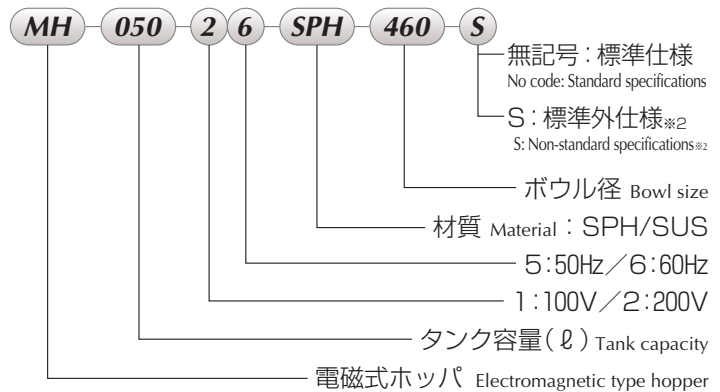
MH – 050 – 2 6 – SPH – 460 – S

無記号：標準仕様
No code: Standard specifications

S：標準外仕様※2
S: Non-standard specifications※2

ボウル径 Bowl size

材質 Material：SPH/SUS

5:50Hz／6:60Hz

1:100V／2:200V

タンク容量（ℓ）Tank capacity

電磁式ホッパ Electromagnetic type hopper